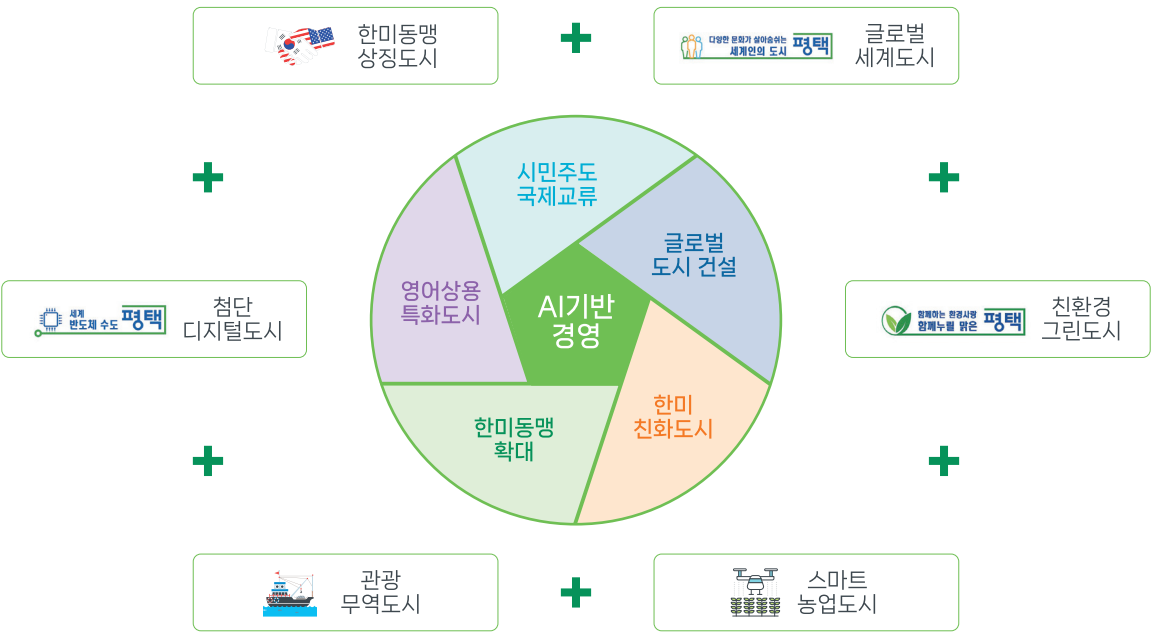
한미동맹
상징도시

다양한 문화가 살아숨쉬는
세계인의 도시 평택

글로벌
세계도시

시민주도
국제교류

글로벌
도시 건설

영어상용
특화도시

AI기반
경영

세계
반도체 수도 평택

첨단
디지털도시

함께하는 환경사랑
함께누릴 맑은 평택

친환경
그린도시

한미
친화도시

한미동맹
확대

관광
무역도시

스마트
농업도시